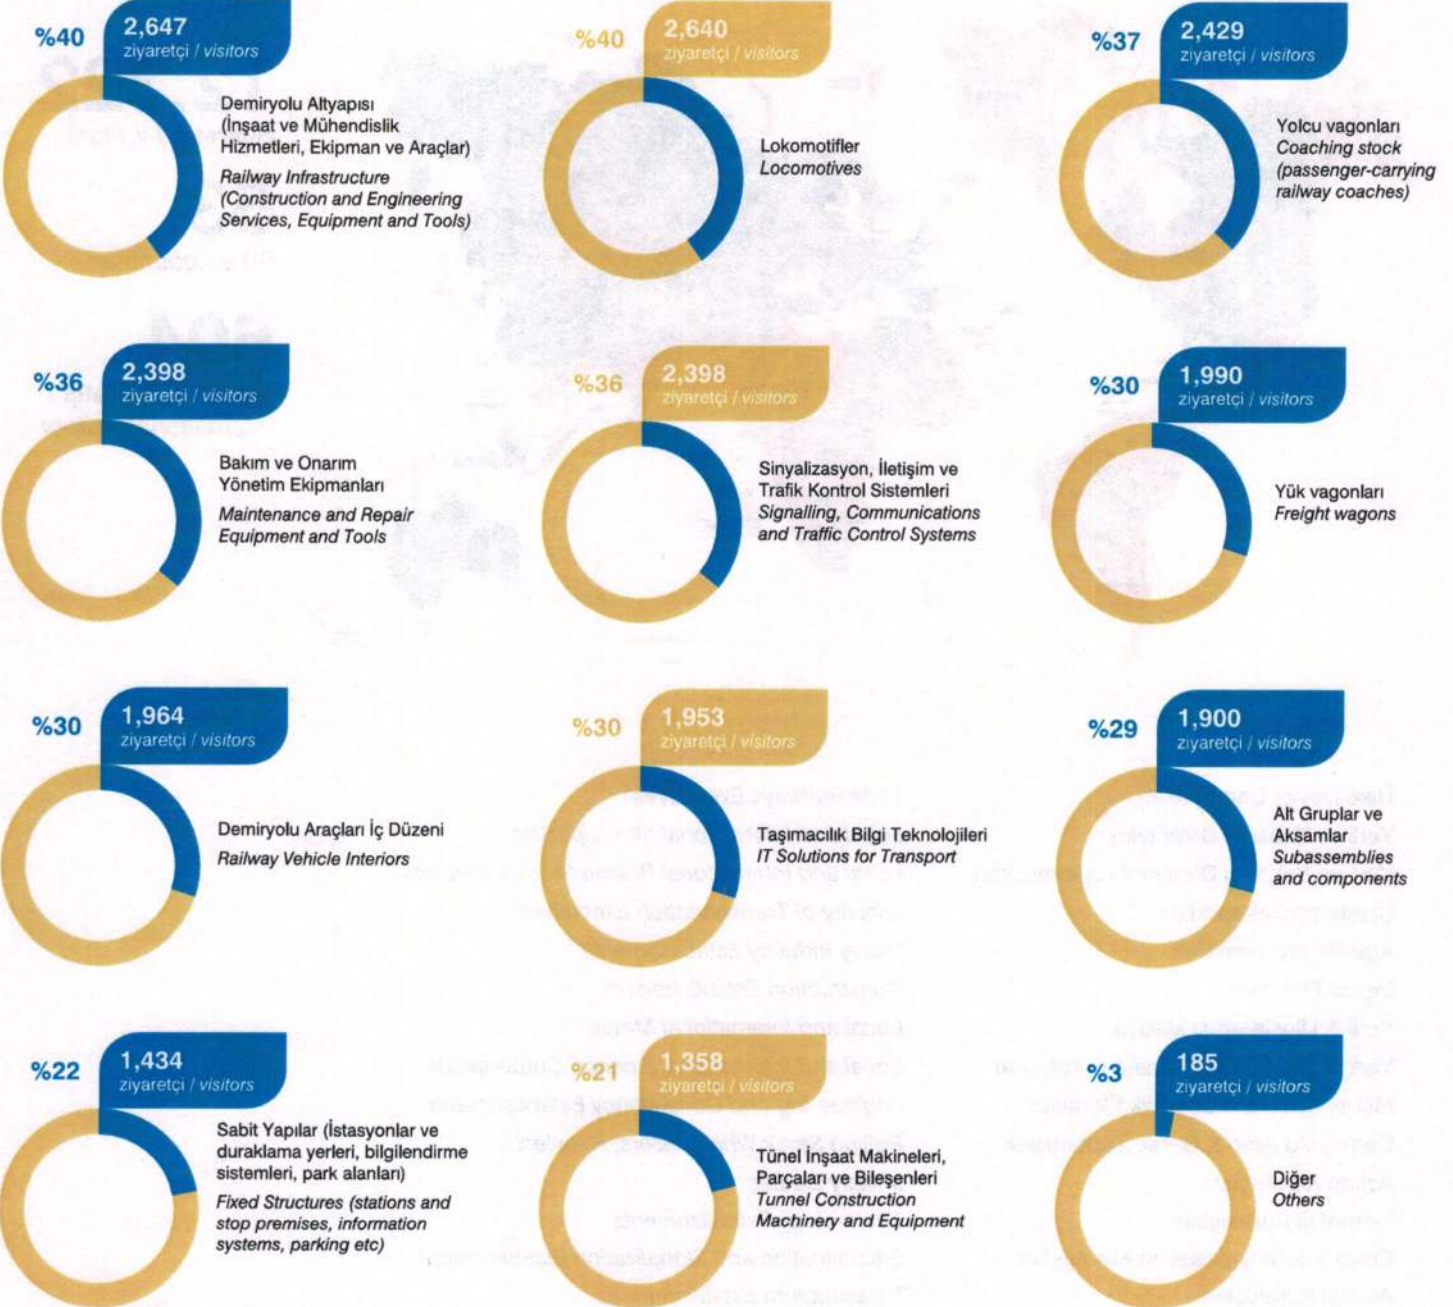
%40 2,647 ziyaretçi / visitors

Demiryolu Altyapısı (İnşaat ve Mühendislik Hizmetleri, Ekipman ve Araçlar)
Railway Infrastructure (Construction and Engineering Services, Equipment and Tools)

%40 2,640 ziyaretçi / visitors

Lokomotifler
Locomotives

%37 2,429 ziyaretçi / visitors

Yolcu vagonları
Coaching stock (passenger-carrying railway coaches)

%36 2,398 ziyaretçi / visitors

Bakım ve Onarım Yönetim Ekipmanları
Maintenance and Repair Equipment and Tools

%36 2,398 ziyaretçi / visitors

Sinyalizasyon, İletişim ve Trafik Kontrol Sistemleri
Signalling, Communications and Traffic Control Systems

%30 1,990 ziyaretçi / visitors

Yük vagonları
Freight wagons

%30 1,964 ziyaretçi / visitors

Demiryolu Araçları İç Düzeni
Railway Vehicle Interiors

%30 1,953 ziyaretçi / visitors

Taşımacılık Bilgi Teknolojileri
IT Solutions for Transport

%29 1,900 ziyaretçi / visitors

Alt Gruplar ve Aksamlar
Subassemblies and components

%22 1,434 ziyaretçi / visitors

Sabit Yapılar (İstasyonlar ve duraklama yerleri, bilgilendirme sistemleri, park alanları)
Fixed Structures (stations and stop premises, information systems, parking etc)

%21 1,358 ziyaretçi / visitors

Tünel İnşaat Makineleri, Parçaları ve Bileşenleri
Tunnel Construction Machinery and Equipment

%3 185 ziyaretçi / visitors

Diğer
Others